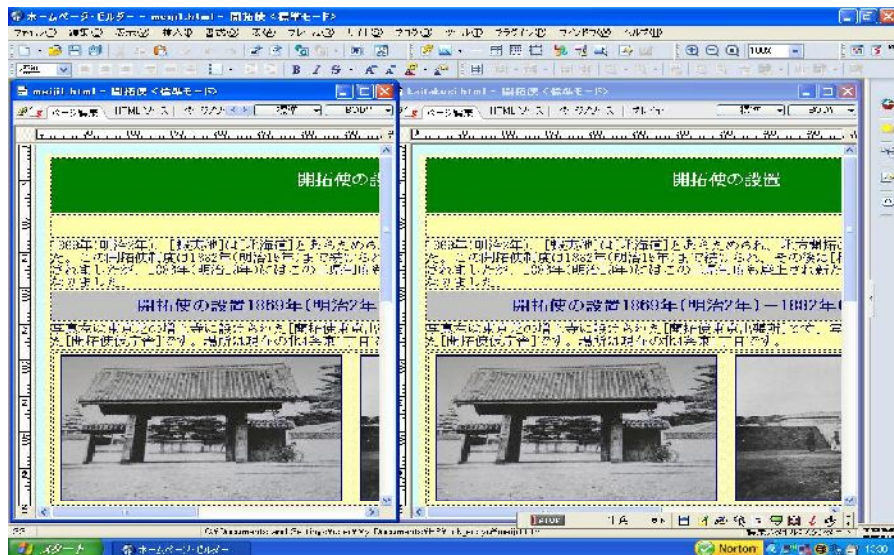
ホームページ・ビルダー - meiji1.html - 開拓使＜標準モード＞

ファイル(F) 編集(E) 表示(V) 挿入(I) 書式(O) 表(A) フレーム(M) リンク(L) ツール(T) プラグイン(P) ウィンドウ(W) ヘルプ(H)

100%

B I

meiji1.html - 開拓使＜編集モード＞

ページ編集 HTMLソース プレビュー

標準 BODY

開拓使の設

1869年(明治2年)、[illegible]は北海道と名前が決められ、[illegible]

開拓使の設置1869年(明治2年

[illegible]

kaitakushi.html - 開拓使＜編集モード＞

ページ編集 HTMLソース プレビュー

標準

開拓使の設置

1869年(明治2年)、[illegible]は北海道と名前が決められ、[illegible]

開拓使の設置1869年(明治2年)－1882年(

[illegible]

C:¥Documents and Settings¥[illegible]¥My Documents¥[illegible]¥meiji1.html

スタート

ホームページ・ビルダー

Norton

13:00